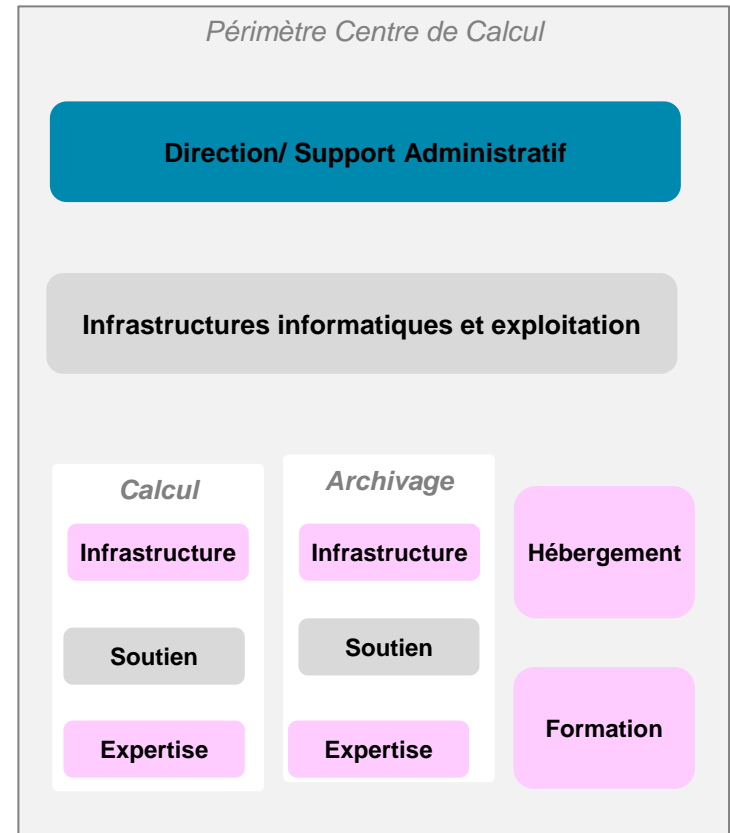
Périmètre Centre de Calcul

Direction/ Support Administratif

Infrastructures informatiques et exploitation

Calcul

Infrastructure

Soutien

Expertise

Archivage

Infrastructure

Soutien

Expertise

Hébergement

Formation